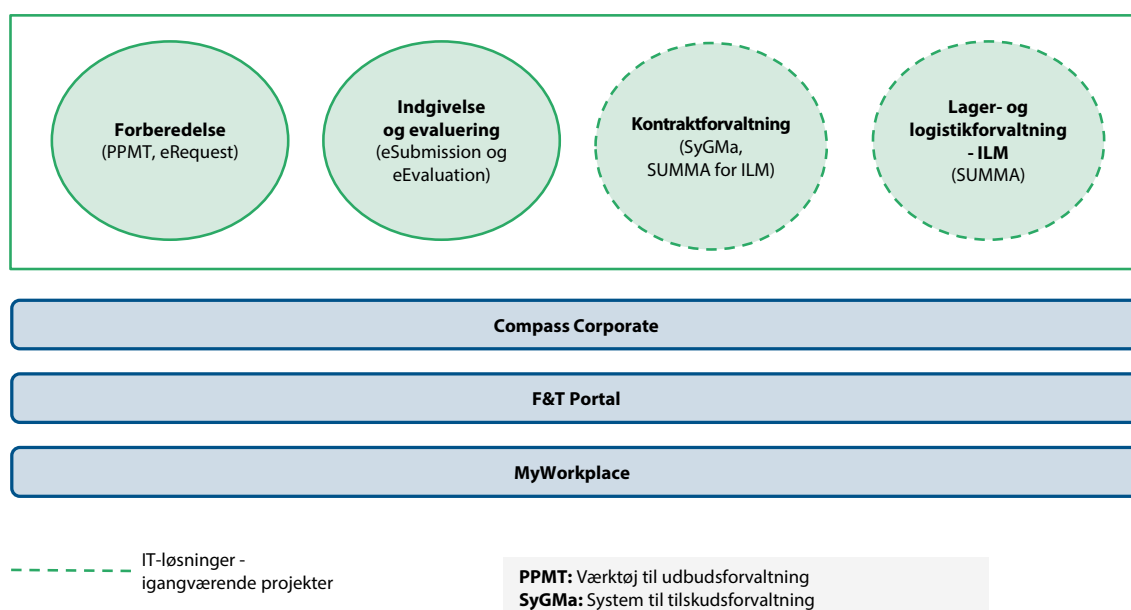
**Forberedelse**
(PPMT, eRequest)

**Indgivelse og evaluering**
(eSubmission og eEvaluation)

**Kontraktforvaltning**
(SyGMa, SUMMA for ILM)

**Lager- og logistikforvaltning - ILM**
(SUMMA)

**Compass Corporate**

**F&T Portal**

**MyWorkplace**

IT-løsninger - igangværende projekter

**PPMT:** Værktøj til udbudsforvaltning
**SyGMa:** System til tilskudsforvaltning